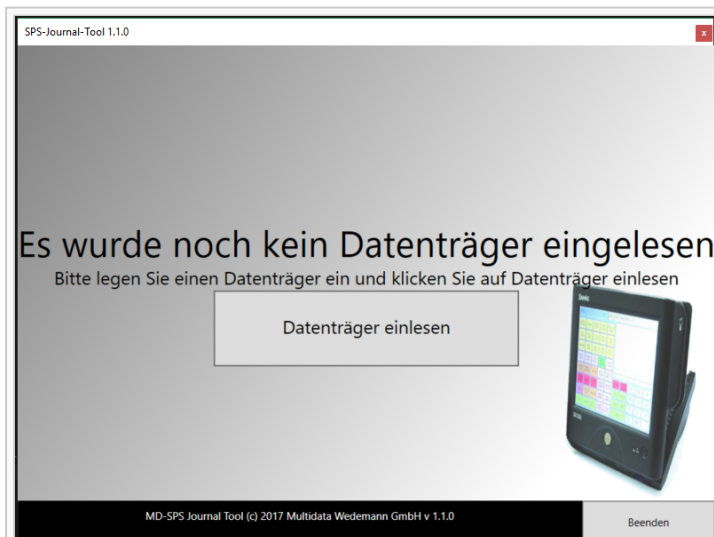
SPS-Journal-Tool 1.1.0

x

Es wurde noch kein Datenträger eingelesen

Bitte legen Sie einen Datenträger ein und klicken Sie auf Datenträger einlesen

Datenträger einlesen

MD-SPS Journal Tool (c) 2017 Multidata Wedemann GmbH v 1.1.0

Beenden